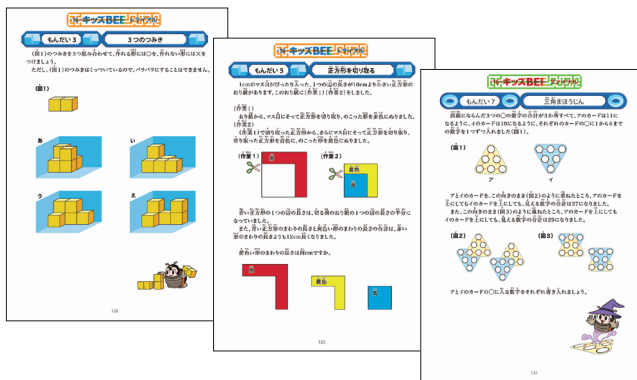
キッズBEE ドリル

もんだい 3　3つのつみき

（図1）のつみきを3つ組み合わせて、作れる形には○を、作れない形には×をつけましょう。

ただし、（図1）のつみきはくっついているので、バラバラにすることはできません。

（図1）

あ　い　う　え

128

キッズBEE ドリル

もんだい 5　正方形を切り取る

1cmのマス目がぴったり入った、1つの辺の長さが10cmよりも小さい正方形の紙があります。この紙を（作業1）（作業2）をしました。

（作業1）
紙を広げ、マス目にそって正方形を切り取り、のこった形を赤色にぬりました。
（作業2）
（作業1）で切り取った正方形から、さらにマス目にそって正方形を切り取り、切り取った正方形を青色に、のこった形を黄色にぬりました。

（作業1）　（作業2）
赤　黄色　青

赤い正方形の1つの辺の長さは、切り取られた1つの辺の長さの半分になっていました。
また、青い正方形のまわりの長さと黄色い形のまわりの長さの合計は、赤い形のまわりの長さよりも12cm長くなりました。

最初の紙のまわりの長さは何cmですか。

赤　黄色　青

132

キッズBEE ドリル

もんだい 7　三角まほうじん

図形にならんだ3つの○の数字の合計が20で、アのカードは1になるように、イのカードは10になるように、それぞれのカードの○に1から6までの数字を1つずつ入れました（図1）。

（図1）
ア　イ

アとイのカードを、この向きのまま（図2）のように重ねたところ、アのカードを上にしてもイのカードを上にしても、見える数字の合計は27になりました。
また、この向きのまま（図3）のように重ねたところ、アのカードを上にしてもイのカードを上にしても、見える数字の合計は29になりました。

（図2）　（図3）

アとイのカードの○に入る数字をそれぞれ書き入れましょう。

137